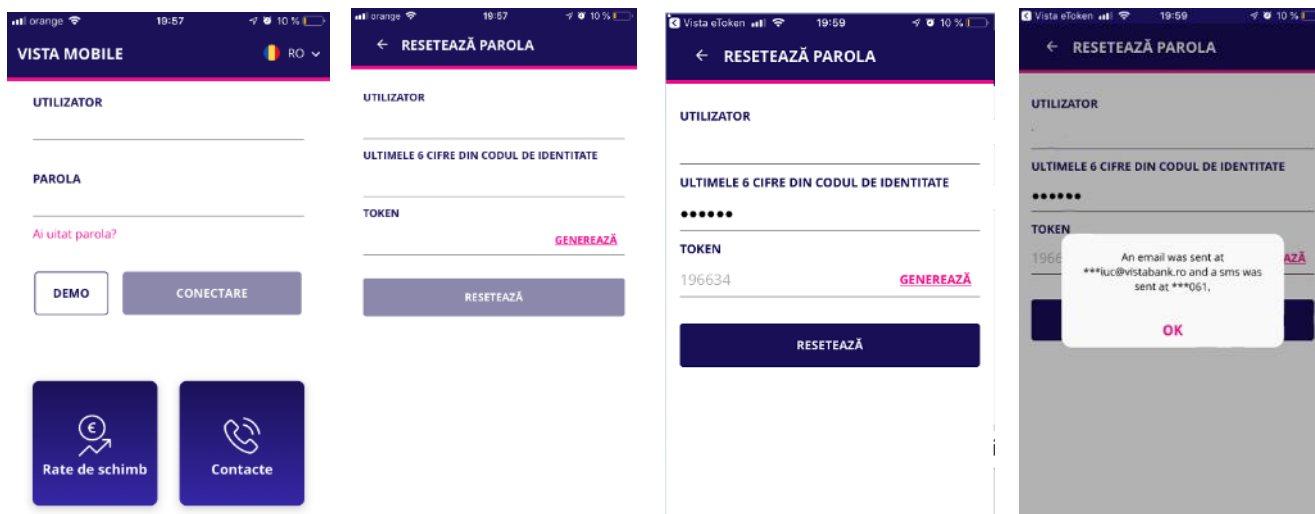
orange 19:57 10 %

VISTA MOBILE RO

UTILIZATOR

PAROLA

Ai uitat parola?

DEMO

CONECTARE

Rate de schimb

Contacte

orange 19:57 10 %

← RESETEAZĂ PAROLA

UTILIZATOR

ULTIMELE 6 CIFRE DIN CODUL DE IDENTITATE

TOKEN

GENEREAZĂ

RESETEAZĂ

Vista eToken 19:59 10 %

← RESETEAZĂ PAROLA

UTILIZATOR

ULTIMELE 6 CIFRE DIN CODUL DE IDENTITATE

••••••

TOKEN

196634

GENEREAZĂ

RESETEAZĂ

Vista eToken 19:59 10 %

← RESETEAZĂ PAROLA

UTILIZATOR

ULTIMELE 6 CIFRE DIN CODUL DE IDENTITATE

••••••

TOKEN

1966

AZĂ

An email was sent at ***luc@vistabank.ro and a sms was sent at ***061.

OK